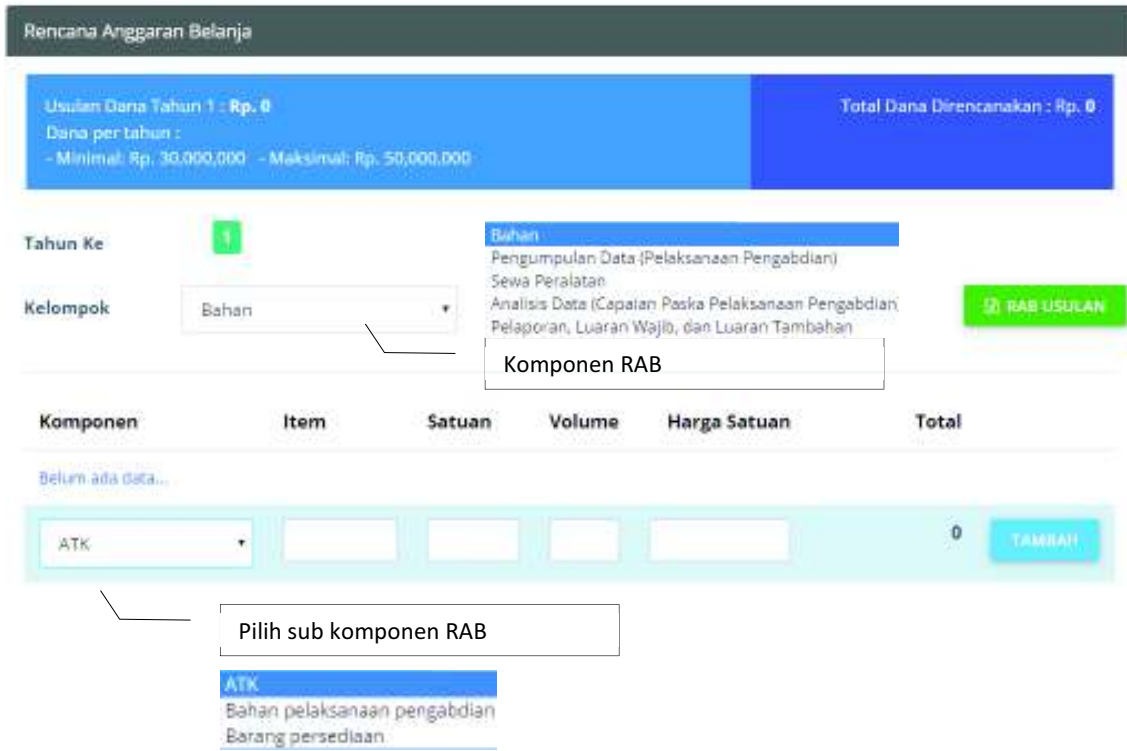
Rencana Anggaran Belanja

Usulan Dana Tahun 1 : Rp. 0
Dana per tahun :
- Minimal: Rp. 30.000,000 - Maksimal: Rp. 50,000,000

Total Dana Direncanakan : Rp. 0

Tahun Ke 1

Kelompok Bahan

Bahan
Pengumpulan Data (Pelaksanaan Pengabdian)
Sewa Peralatan
Analisis Data (Capaian Paska Pelaksanaan Pengabdian)
Pelaporan, Luaran Wajib, dan Luaran Tambahan

RAB USULAN

Komponen RAB

| Komponen | Item | Satuan | Volume | Harga Satuan | Total |
|---|---|---|---|---|---|
| Belum ada data... | | | | | |
| ATK | | | | | 0 |

TAMBAH

Pilih sub komponen RAB

ATK
Bahan pelaksanaan pengabdian
Barang persediaan